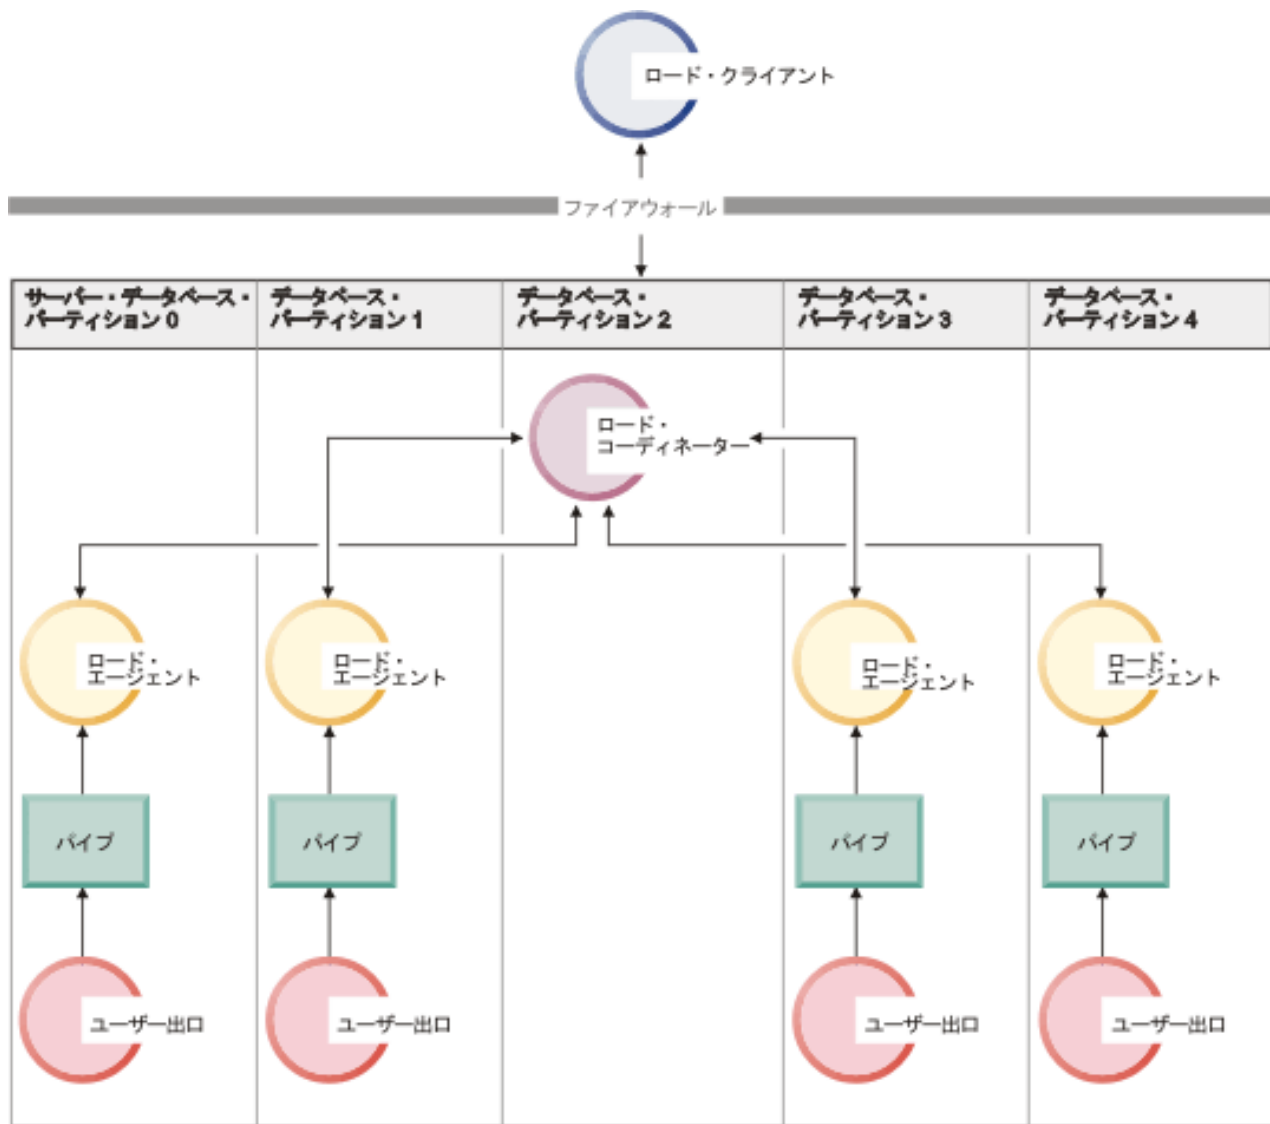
ロード・クライアント

ファイアウォール

| サーバー・データベース・パーティション 0 | データベース・パーティション 1 | データベース・パーティション 2 | データベース・パーティション 3 | データベース・パーティション 4 |
|---|---|---|---|---|

ロード・コーディネーター

ロード・エージェント

ロード・エージェント

ロード・エージェント

ロード・エージェント

パイプ

パイプ

パイプ

パイプ

ユーザー出口

ユーザー出口

ユーザー出口

ユーザー出口